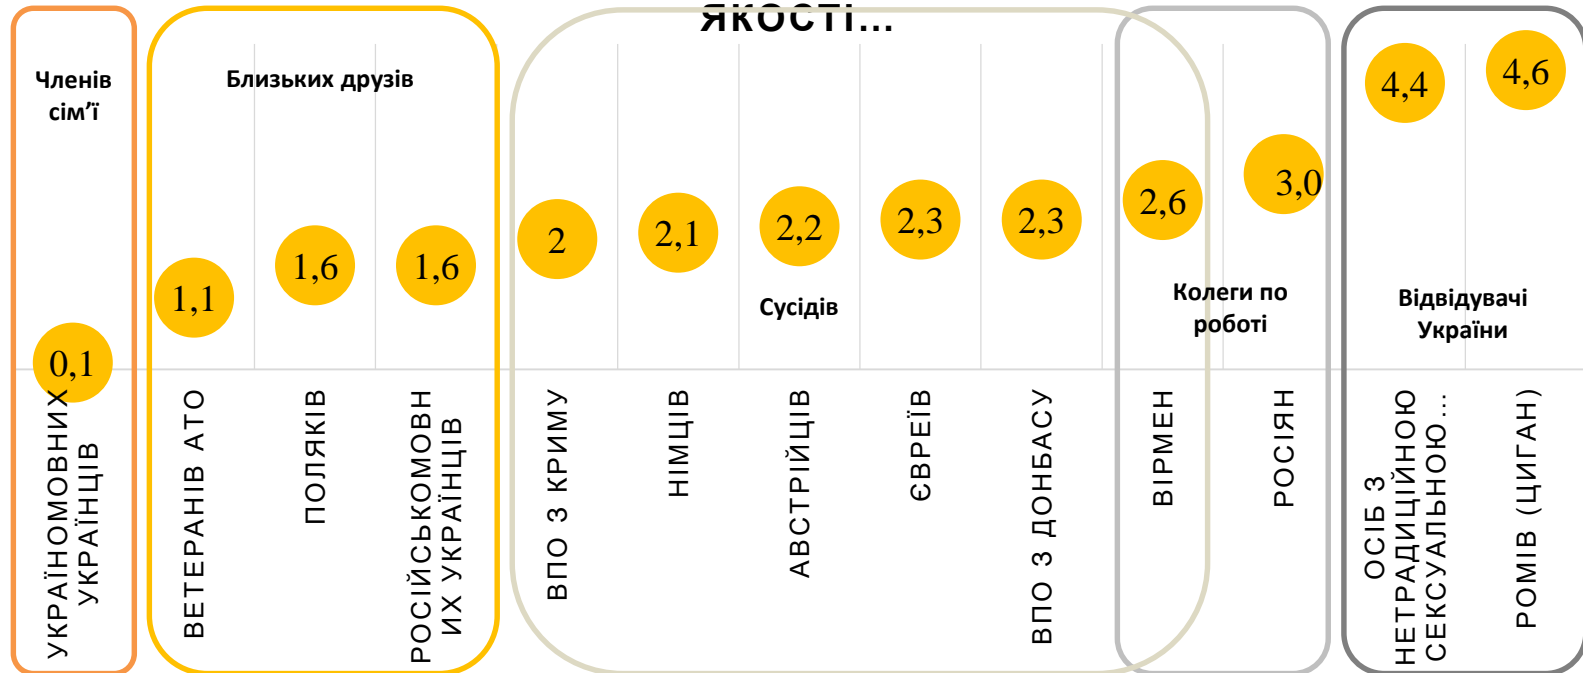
ЯКОСТІ...

Членів сім'ї

Близьких друзів

Сусідів

Колеги по роботі

Відвідувачі України

0,1
1,1
1,6
1,6
2
2,1
2,2
2,3
2,3
2,6
3,0
4,4
4,6

УКРАЇНОМОВНИХ УКРАЇНЦІВ

ВЕТЕРАНІВ АТО

ПОЛЯКІВ

РОСІЙСЬКОМОВНИХ УКРАЇНЦІВ

ВПО З КРИМУ

НІМЦІВ

АВСТРІЙЦІВ

ЄВРЕЇВ

ВПО З ДОНБАСУ

ВІРМЕН

РОСІЯН

ОСІБ З НЕТРАДИЦІЙНОЮ СЕКСУАЛЬНОЮ...

РОМІВ (ЦИГАН)